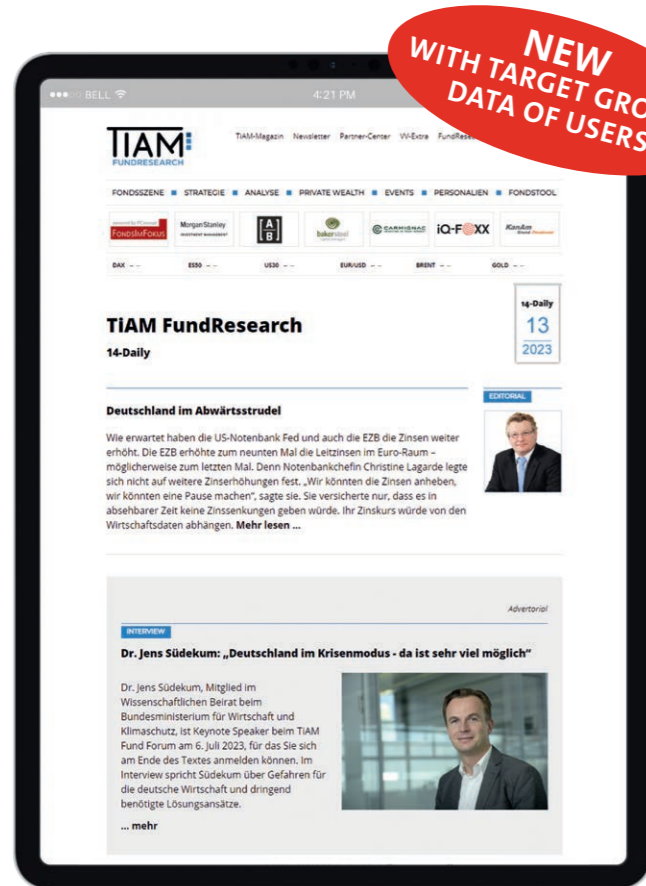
NEW
WITH TARGET GRO
DATA OF USERS

BELL 4:21 PM

TiAM
FUNDRESEARCH

TiAM-Magazin Newsletter Partner-Center VV-Extra FundRese

FONDSSZENE ■ STRATEGIE ■ ANALYSE ■ PRIVATE WEALTH ■ EVENTS ■ PERSONALIEN ■ FONDSTOOL

FondsImFokus Morgan Stanley AB bakersteel CARMIGNAC iQ-FOXX KanAm

DAX - - ES50 - - US30 - - EUR/USD - - BRENT - - GOLD - -

TiAM FundResearch
14-Daily

14-Daily
13
2023

EDITORIAL

Deutschland im Abwärtsstrudel

Wie erwartet haben die US-Notenbank Fed und auch die EZB die Zinsen weiter erhöht. Die EZB erhöhte zum neunten Mal die Leitzinsen im Euro-Raum – möglicherweise zum letzten Mal. Denn Notenbankchefin Christine Lagarde legte sich nicht auf weitere Zinserhöhungen fest. „Wir könnten die Zinsen anheben, wir könnten eine Pause machen", sagte sie. Sie versicherte nur, dass es in absehbarer Zeit keine Zinssenkungen geben würde. Ihr Zinskurs würde von den Wirtschaftsdaten abhängen. Mehr lesen ...

Advertorial

INTERVIEW

Dr. Jens Südekum: „Deutschland im Krisenmodus - da ist sehr viel möglich"

Dr. Jens Südekum, Mitglied im Wissenschaftlichen Beirat beim Bundesministerium für Wirtschaft und Klimaschutz, ist Keynote Speaker beim TiAM Fund Forum am 6. Juli 2023, für das Sie sich am Ende des Textes anmelden können. Im Interview spricht Südekum über Gefahren für die deutsche Wirtschaft und dringend benötigte Lösungsansätze.

... mehr